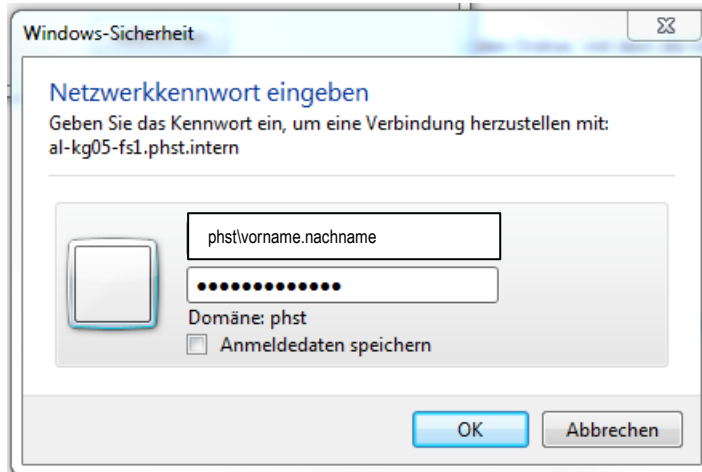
Windows-Sicherheit

Netzwerkkennwort eingeben

Geben Sie das Kennwort ein, um eine Verbindung herzustellen mit: al-kg05-fs1.phst.intern

phst\vorname.nachname

•••••••••••••

Domäne: phst

Anmeldedaten speichern

OK

Abbrechen